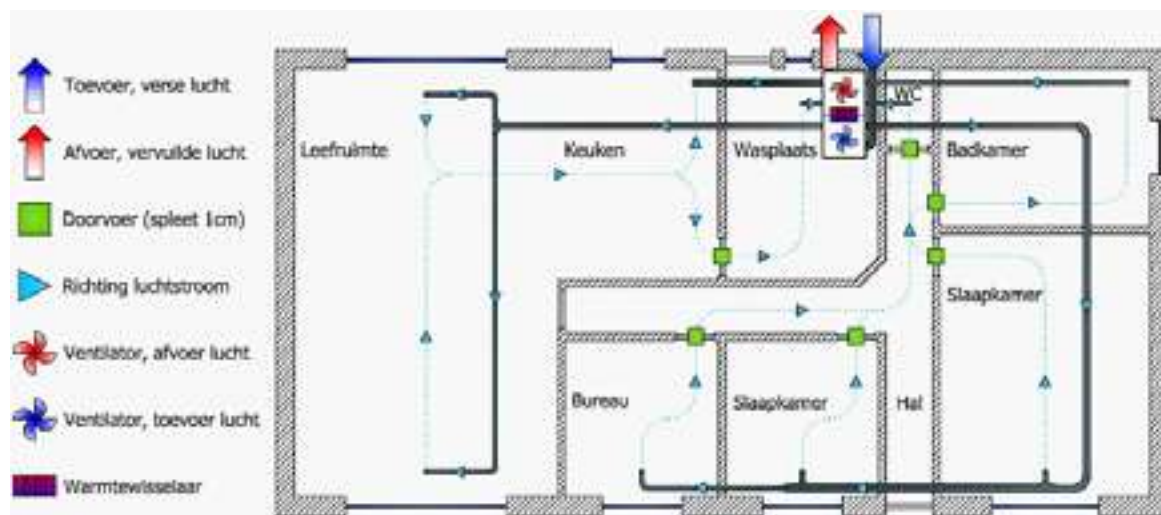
Toevoer, verse lucht

Afvoer, vervuilde lucht

Doorvoer (spleet 1cm)

Richting luchtstroom

Ventilator, afvoer lucht

Ventilator, toevoer lucht

Warmtewisselaar

Leefruimte

Keuken

Wasplaats

WC

Badkamer

Slaapkamer

Bureau

Slaapkamer

Hal